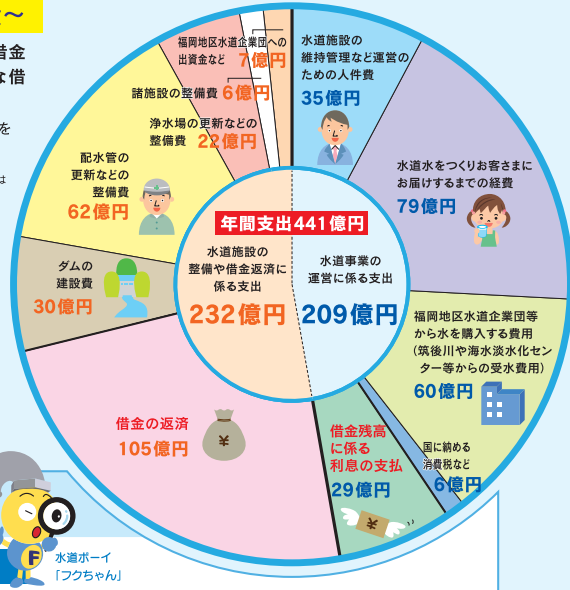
〜

借金

な借

を

は

福岡地区水道企業団への出資金など 7億円

諸施設の整備費 6億円

浄水場の更新などの整備費 22億円

配水管の更新などの整備費 62億円

ダムの建設費 30億円

借金の返済 105億円

水道施設の維持管理など運営のための人件費 35億円

水道水をつくりお客さまにお届けするまでの経費 79億円

福岡地区水道企業団等から水を購入する費用（筑後川や海水淡水化センター等からの受水費用） 60億円

国に納める消費税など 6億円

借金残高に係る利息の支払 29億円

年間支出441億円

水道施設の整備や借金返済に係る支出 232億円

水道事業の運営に係る支出 209億円

F

水道ボーイ「フクちゃん」